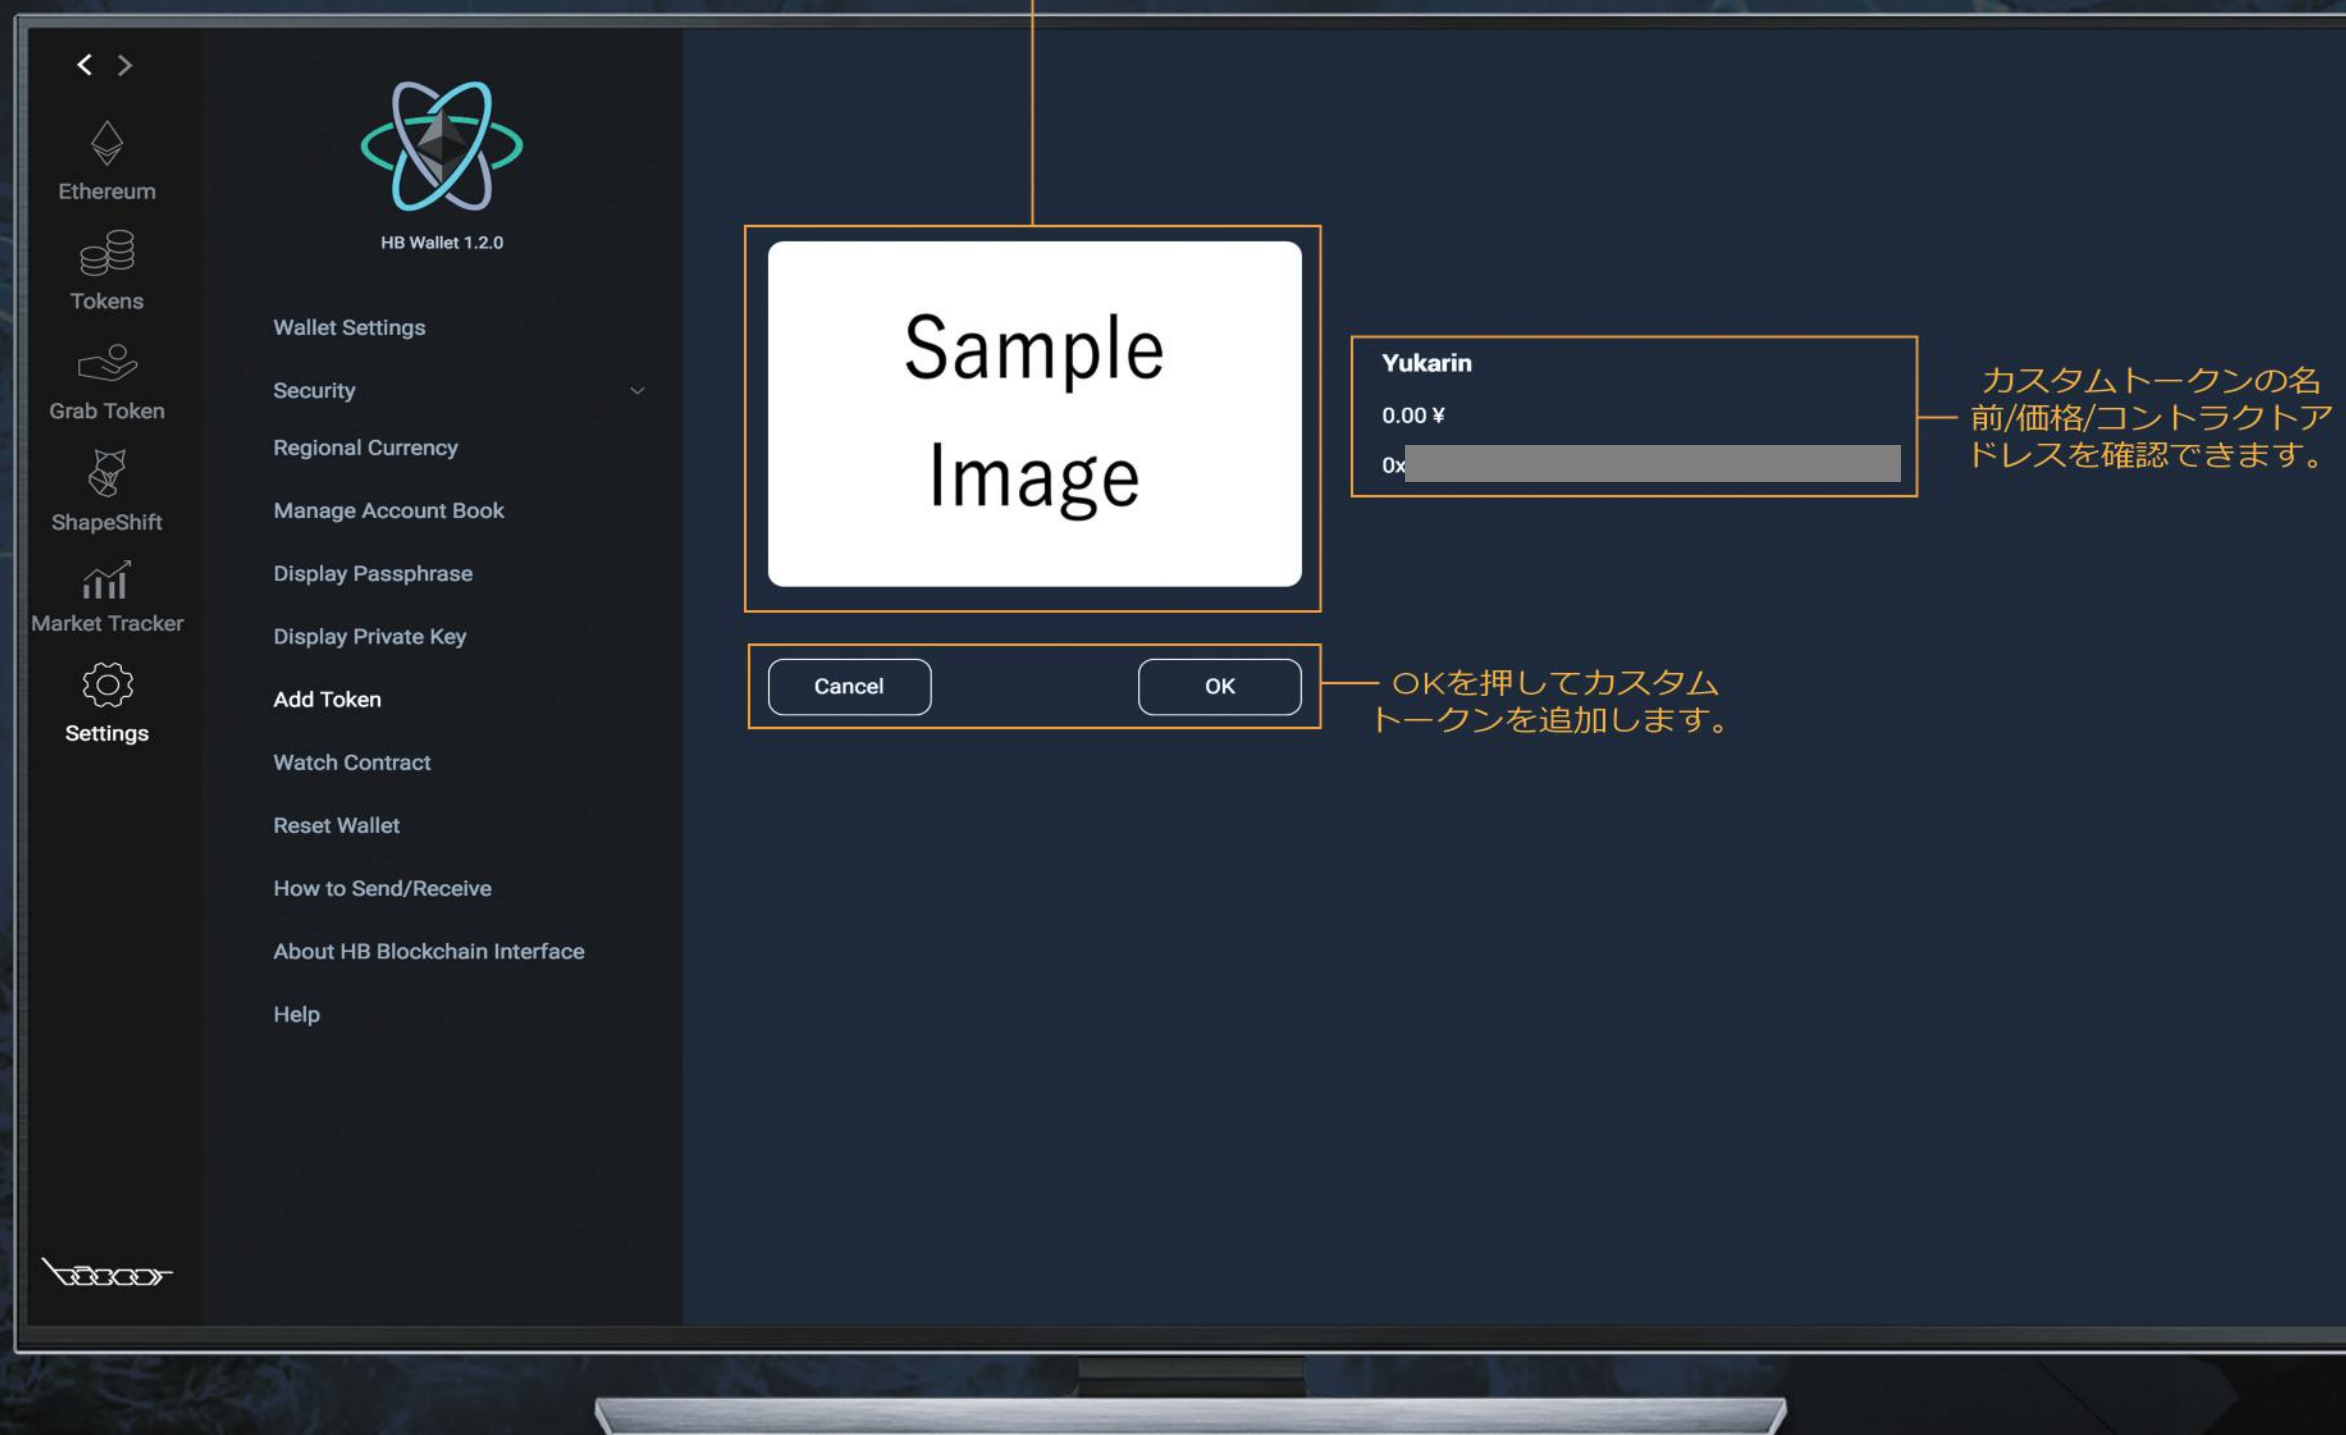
< >

Ethereum

Tokens

Grab Token

ShapeShift

Market Tracker

Settings

HB Wallet 1.2.0

Wallet Settings

Security

Regional Currency

Manage Account Book

Display Passphrase

Display Private Key

Add Token

Watch Contract

Reset Wallet

How to Send/Receive

About HB Blockchain Interface

Help

Sample Image

Yukarin

0.00 ¥

0x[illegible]

カスタムトークンの名前/価格/コントラクトアドレスを確認できます。

Cancel

OK

OKを押してカスタムトークンを追加します。